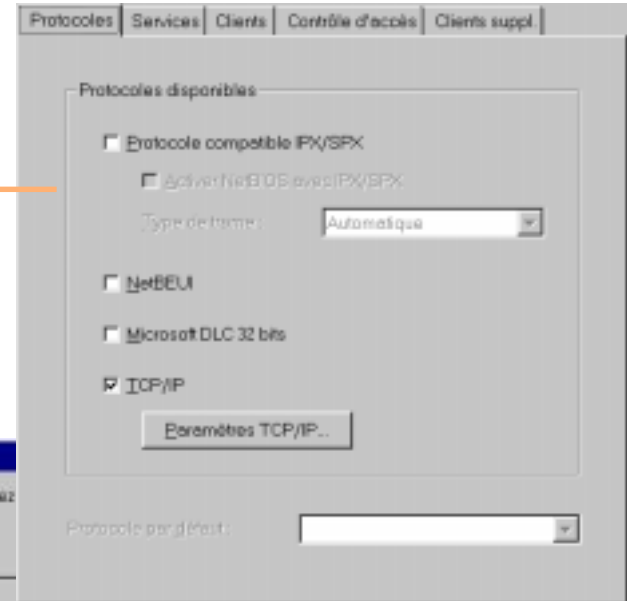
Protocoles | Services | Clients | Contrôle d'accès | Clients suppl.

Protocoles disponibles

☐ Protocole compatible IPX/SPX

☐ Activer NetBIOS avec IPX/SPX

Type de trame : Automatique

☐ NetBEUI

☐ Microsoft DLC 32 bits

☑ TCP/IP

Paramètres TCP/IP...

Protocole par défaut :

ez